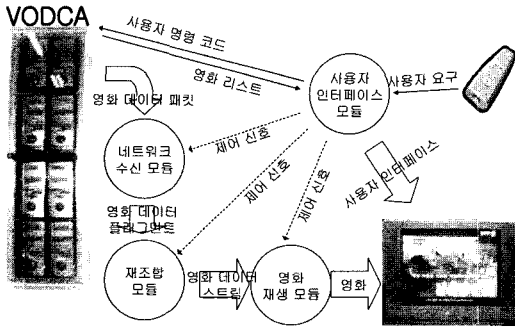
VODCA

사용자 명령 코드

영화 리스트

사용자 인터페이스 모듈

사용자 요구

영화 데이터 패킷

네트워크 수신 모듈

제어 신호

제어 신호

제어 신호

사용자 인터페이스

영화 데이터 플라그먼트

재조합 모듈

영화 데이터 스트림

영화 재생 모듈

영화